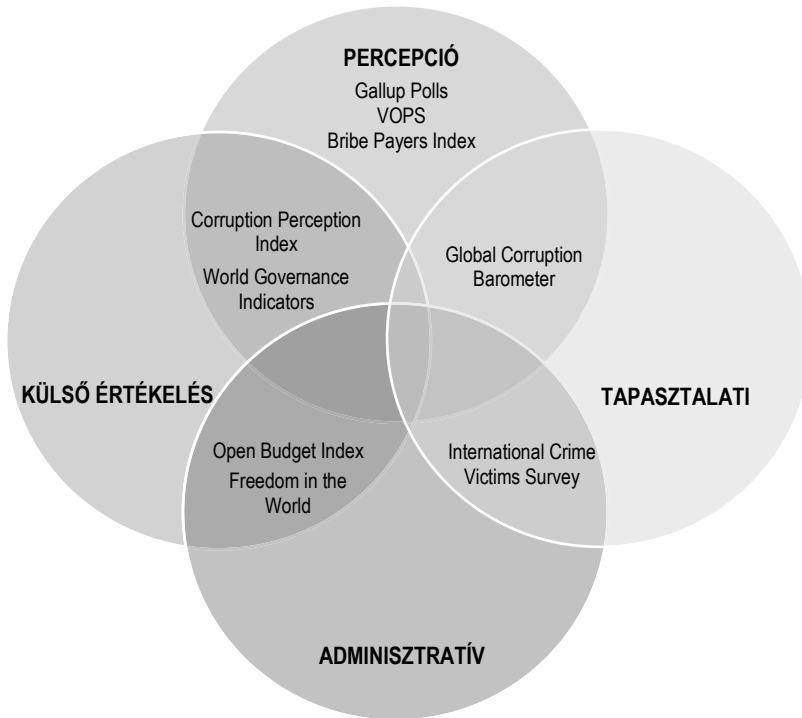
PERCEPCIÓ
Gallup Polls
VOPS
Bribe Payers Index

Corruption Perception Index
World Governance Indicators

Global Corruption Barometer

KÜLSŐ ÉRTÉKELÉS

TAPASZTALATI

Open Budget Index
Freedom in the World

International Crime Victims Survey

ADMINISZTRATÍV